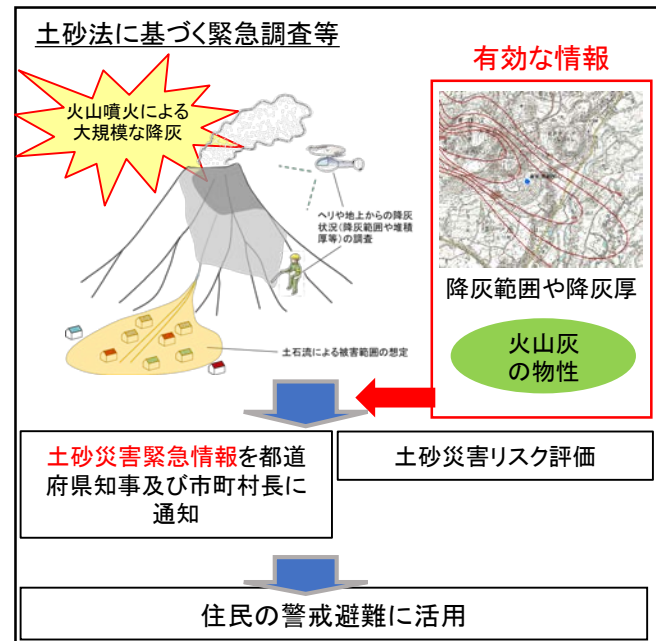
土砂法に基づく緊急調査等

火山噴火による大規模な降灰

ヘリや地上からの降灰状況(降灰範囲や堆積厚等)の調査

土石流による被害範囲の想定

有効な情報

降灰範囲や降灰厚

火山灰の物性

土砂災害緊急情報を都道府県知事及び市町村長に通知

土砂災害リスク評価

住民の警戒避難に活用